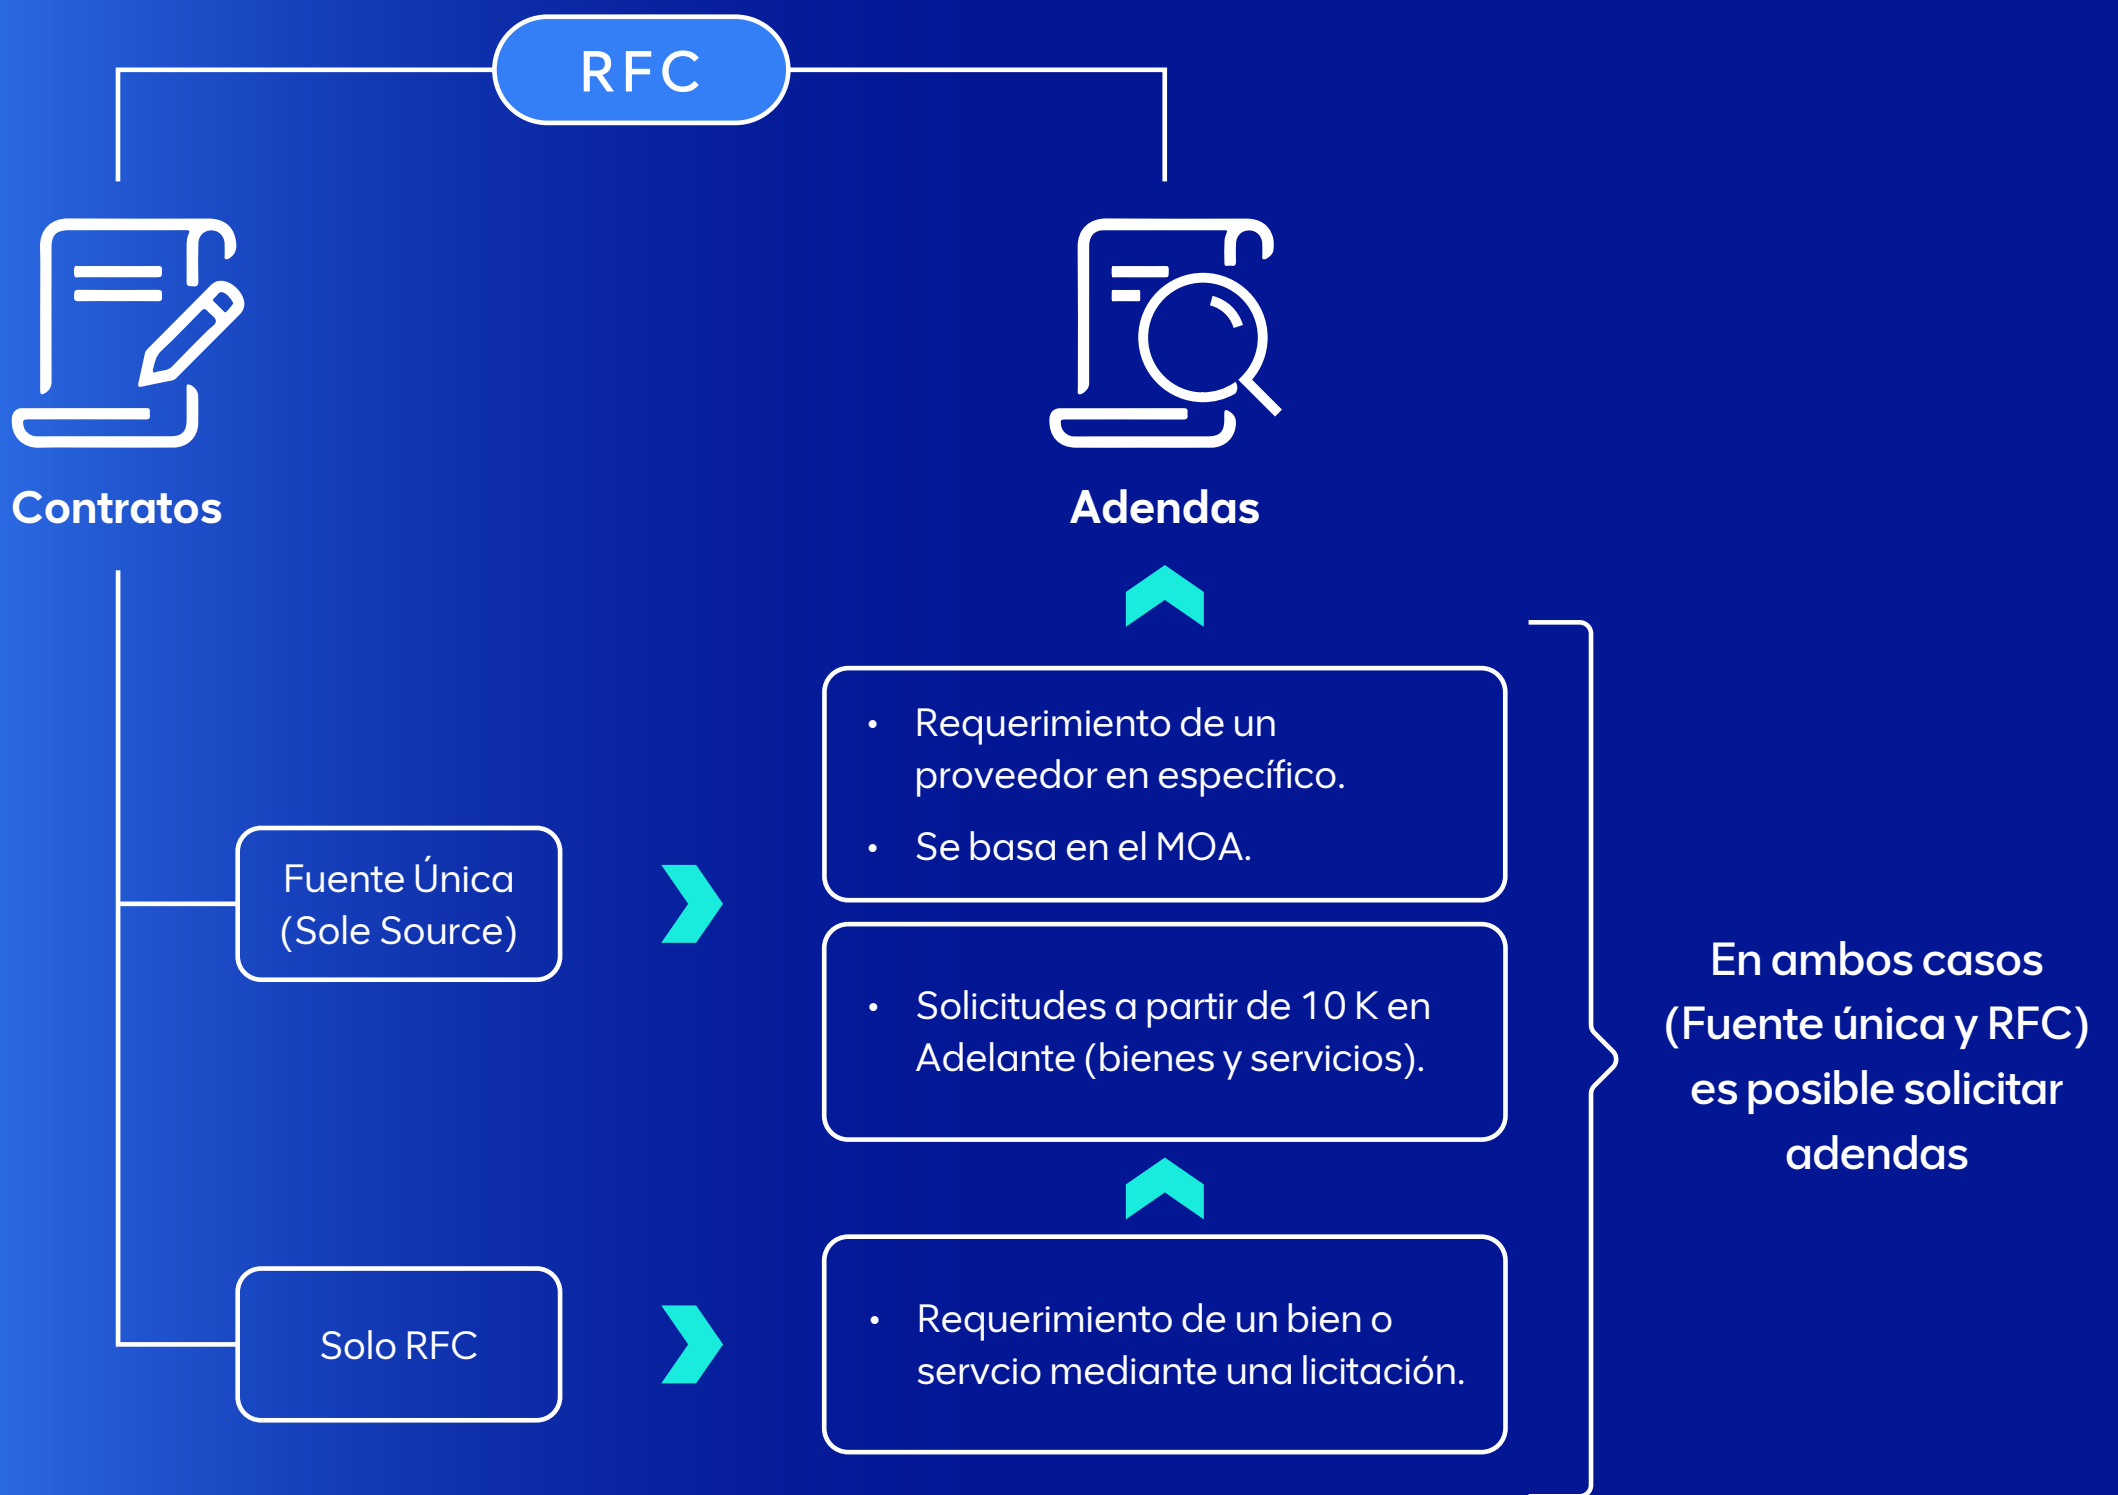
RFC

Contratos

Adendas

- Requerimiento de un proveedor en específico.
- Se basa en el MOA.

Fuente Única (Sole Source)

- Solicitudes a partir de 10 K en Adelante (bienes y servicios).

En ambos casos (Fuente única y RFC) es posible solicitar adendas

Solo RFC

- Requerimiento de un bien o servcio mediante una licitación.